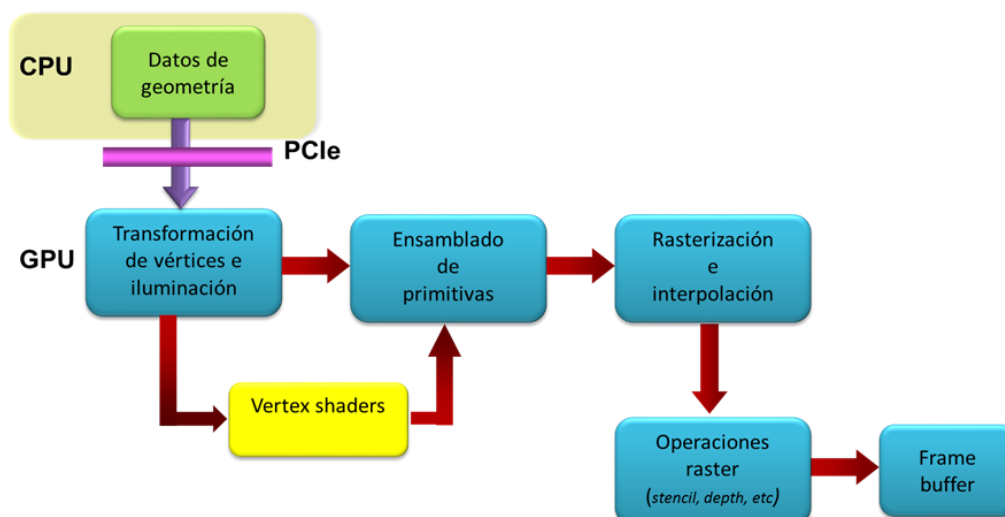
CPU

Datos de geometría

PCIe

GPU

Transformación de vértices e iluminación

Ensamblado de primitivas

Rasterización e interpolación

Vertex shaders

Operaciones raster (stencil, depth, etc)

Frame buffer